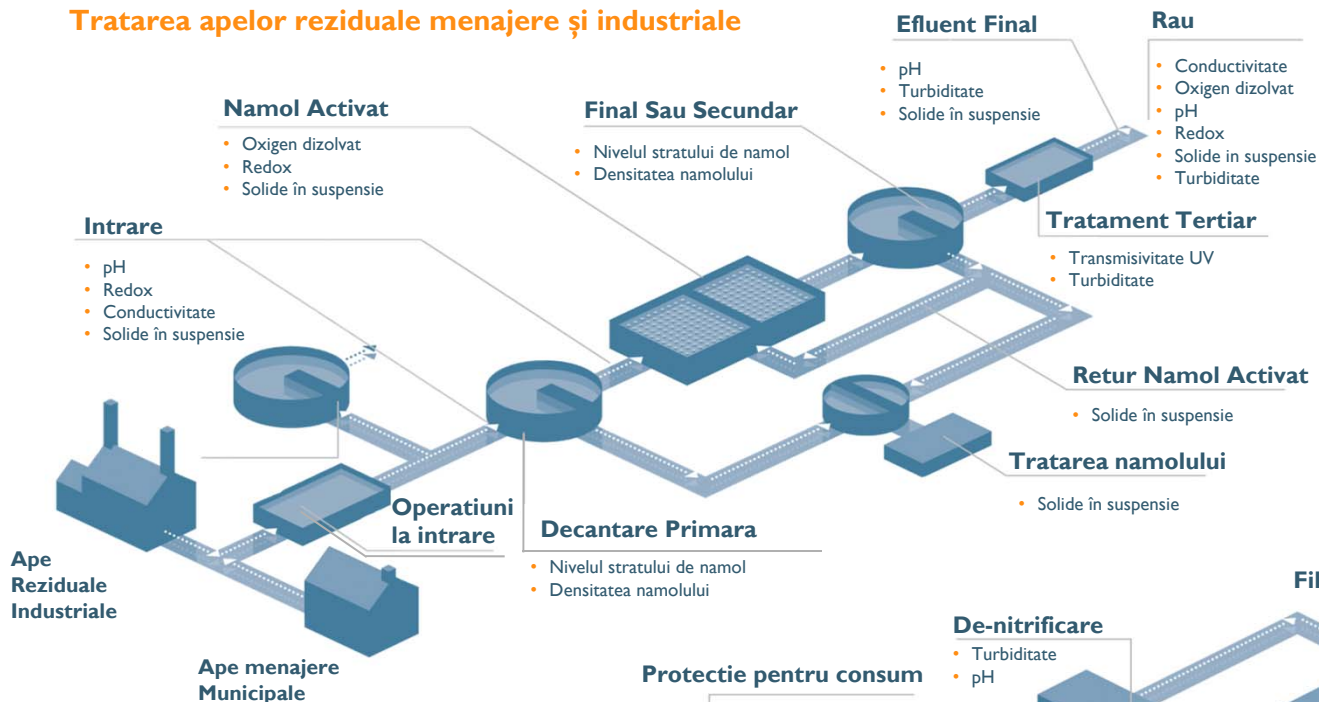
Tratarea apelor reziduale menajere și industriale

Efluent Final
- pH
- Turbiditate
- Solide în suspensie

Rau
- Conductivitate
- Oxigen dizolvat
- pH
- Redox
- Solide in suspensie
- Turbiditate

Namol Activat
- Oxigen dizolvat
- Redox
- Solide în suspensie

Final Sau Secundar
- Nivelul stratului de namol
- Densitatea namolului

Tratament Tertiar
- Transmisivitate UV
- Turbiditate

Intrare
- pH
- Redox
- Conductivitate
- Solide în suspensie

Retur Namol Activat
- Solide în suspensie

Tratarea namolului
- Solide în suspensie

Operatiuni la intrare

Decantare Primara
- Nivelul stratului de namol
- Densitatea namolului

Ape Reziduale Industriale

Ape menajere Municipale

Fil

De-nitrificare
- Turbiditate
- pH

Protectie pentru consum